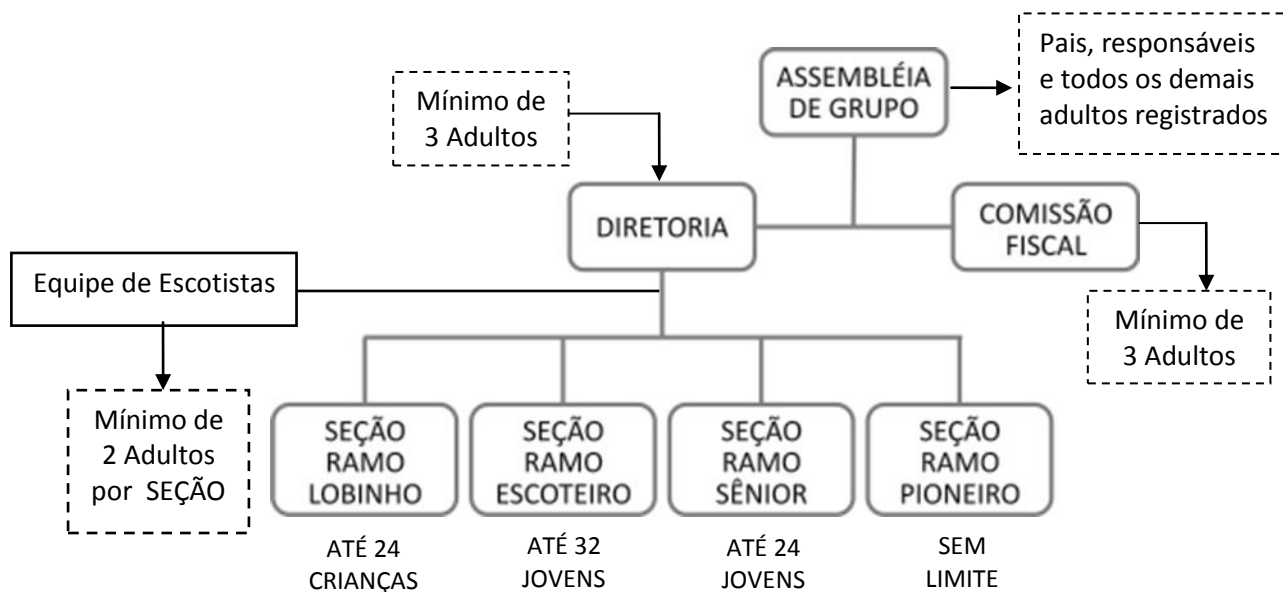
Pais, responsáveis e todos os demais adultos registrados

ASSEMBLÉIA DE GRUPO

Mínimo de 3 Adultos

DIRETORIA

COMISSÃO FISCAL

Equipe de Escotistas

Mínimo de 3 Adultos

Mínimo de 2 Adultos por SEÇÃO

SEÇÃO RAMO LOBINHO

SEÇÃO RAMO ESCOTEIRO

SEÇÃO RAMO SÊNIOR

SEÇÃO RAMO PIONEIRO

ATÉ 24 CRIANÇAS

ATÉ 32 JOVENS

ATÉ 24 JOVENS

SEM LIMITE